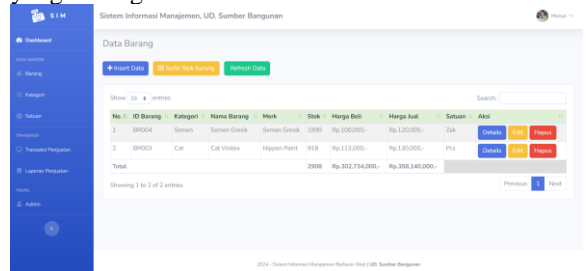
SIM

Sistem Informasi Manajemen, UD. Sumber Bangunan

Melaya

Dashboard

DATA MASTER

Barang

Kategori

Satuan

TRANSAKSI

Transaksi Penjualan

Laporan Penjualan

PROFIL

Admin

Data Barang

+ Insert Data

Sortir Stok Kurang

Refresh Data

Show 10 entries

Search:

| No. | ID Barang | Kategori | Nama Barang | Merk | Stok | Harga Beli | Harga Jual | Satuan | Aksi |
|---|---|---|---|---|---|---|---|---|---|
| 1 | BR004 | Semen | Semen Gresik | Semen Gresik | 1990 | Rp.100,000,- | Rp.120,000,- | Zak | Details Edit Hapus |
| 2 | BR003 | Cat | Cat Vinilex | Nippon Paint | 918 | Rp.113,000,- | Rp.130,000,- | Pcs | Details Edit Hapus |
| Total | | | | | 2908 | Rp.302,734,000,- | Rp.358,140,000,- | | |

Showing 1 to 2 of 2 entries

Previous 1 Next

2024 - Sistem Informasi Manajemen Berbasis Web | UD. Sumber Bangunan